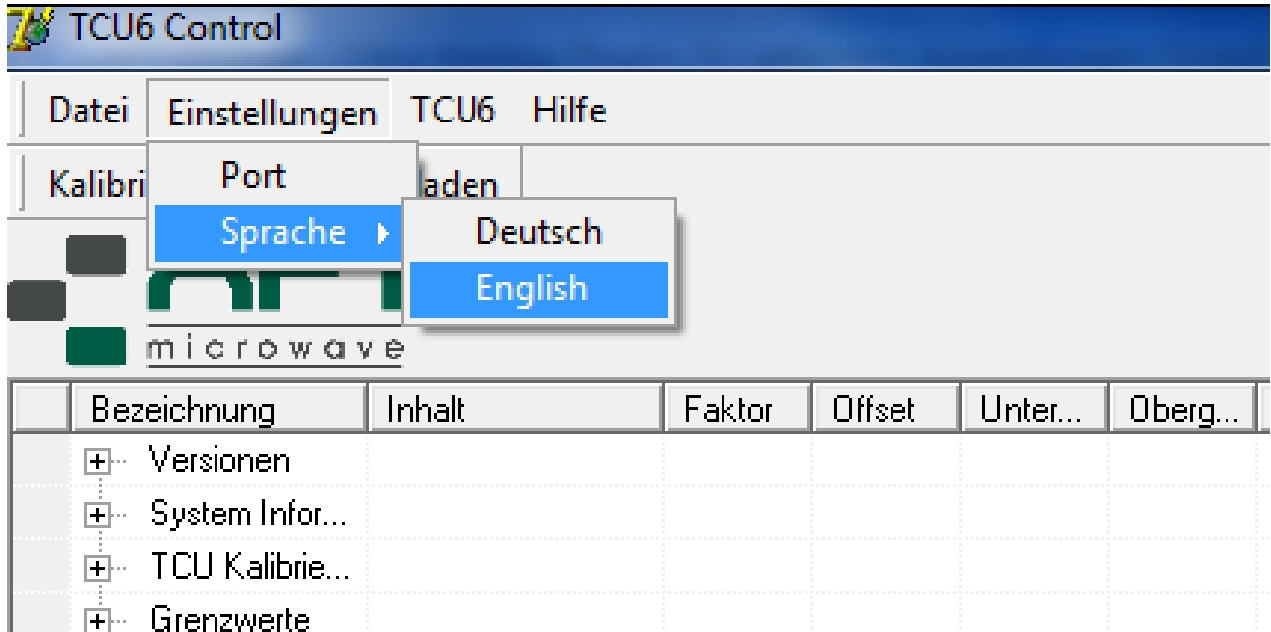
TCU6 Control

Datei Einstellungen TCU6 Hilfe

Kalibri laden

Port
Sprache
Deutsch
English

microwave

| | Bezeichnung | Inhalt | Faktor | Offset | Unter... | Oberg... |
|---|---|---|---|---|---|---|
| | Versionen | | | | | |
| | System Infor... | | | | | |
| | TCU Kalibrie... | | | | | |
| | Grenzwerte | | | | | |